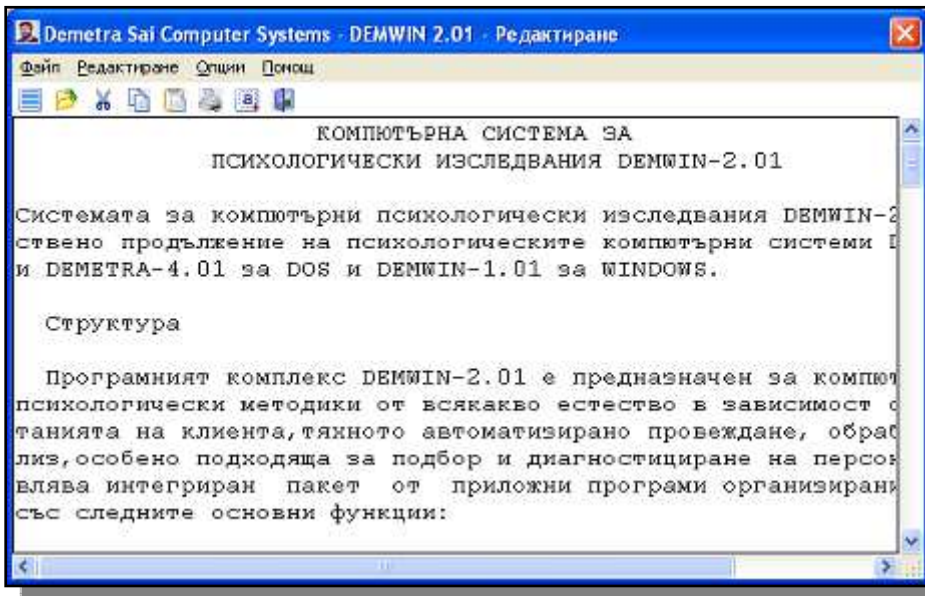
Demetra Sai Computer Systems - DEMWIN 2.01 - Редактиране

Файл Редактиране Опции Помощ

КОМПЮТЪРНА СИСТЕМА ЗА
ПСИХОЛОГИЧЕСКИ ИЗСЛЕДВАНИЯ DEMWIN-2.01

Системата за компютърни психологически изследвания DEMWIN-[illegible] ствено продължение на психологическите компютърни системи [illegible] и DEMETRA-4.01 за DOS и DEMWIN-1.01 за WINDOWS.

Структура

Програмният комплекс DEMWIN-2.01 е предназначен за компю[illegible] психологически методики от всякакво естество в зависимост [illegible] танията на клиента,тяхното автоматизирано провеждане, обра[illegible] лиз,особено подходяща за подбор и диагностициране на персо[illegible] влява интегриран пакет от приложни програми организиран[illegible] със следните основни функции: